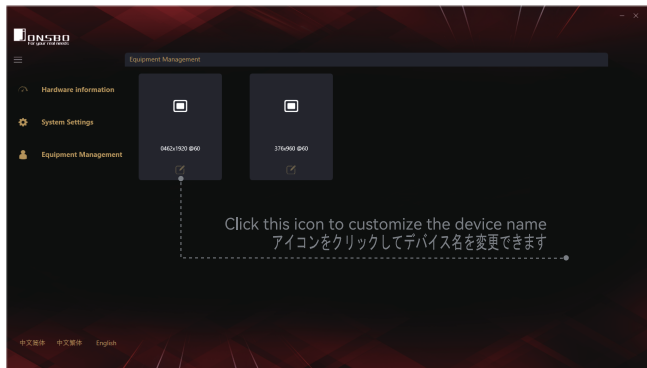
JONSBO
For your real needs

Equipment Management

Hardware information

System Settings

Equipment Management

0462x1920 @60

376x960 @60

Click this icon to customize the device name
アイコンをクリックしてデバイス名を変更できます

中文简体 中文繁体 English

- ×